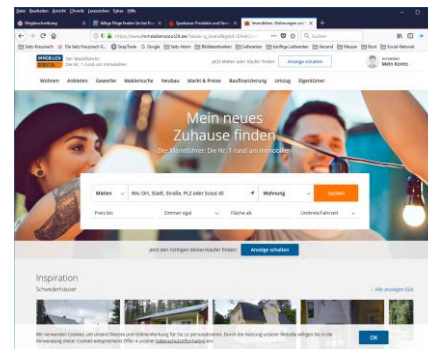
Datei Bearbeiten Ansicht Chronik Lesezeichen Extras Hilfe

Wegbeschreibung | Artikel Pflege finden Sie bei ... | Spielwaren Produkte und Services | Immobilien, Wohnungen und ... ×

https://www.immobilienscout24.de/?search-log_local&global-default... | Suchen

Seite Fixsprech | Die Seite Fixsprech E... | DealTools | Google | Seite ebnen | Bildbearbeiten | Lieferanten | Günstige Lieferanten | Versand | Messen | Start | Social Network

IMMOBILIEN SCOUT 24 | Der Marktführer: Die Nr. 1 rund um Immobilien

Jetzt Makler oder Käufer finden | Anzeige schalten | Anmelden Mein Konto

Wohnen | Anbieten | Gewerbe | Maklersuche | Neubau | Markt & Preise | Baufinanzierung | Umzug | Eigentümer

Mein neues Zuhause finden

Der Marktführer: Die Nr. 1 rund um Immobilien

Mieten | Wo: Ort, Stadt, Straße, PLZ oder Scout-ID | Wohnung | Suchen

Preis bis | Zimmer egal | Fläche ab | Umkreis/Fahrzeit

Jetzt den richtigen Makler/Käufer finden | Anzeige schalten

Inspiration

Schwedenhäuser

Alle anzeigen (54)

Wir verwenden Cookies, um unsere Dienste und Online-Werbung für Sie zu personalisieren. Durch die Nutzung unserer Website willigen Sie in die Verwendung dieser Cookies entsprechend Ziffer 4 unserer Datenschutzinformation ein.

OK